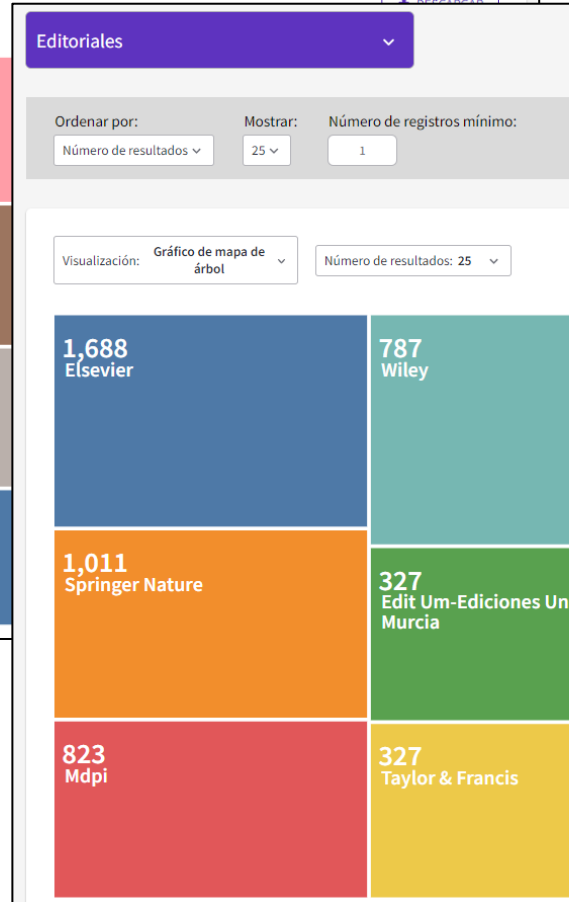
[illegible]

Editoriales

Ordenar por:
Número de resultados
Mostrar:
25
Número de registros mínimo:
1

Visualización: Gráfico de mapa de árbol
Número de resultados: 25

1,688
Elsevier

787
Wiley

1,011
Springer Nature

327
Edit Um-Ediciones Un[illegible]
Murcia

823
Mdpi

327
Taylor & Francis